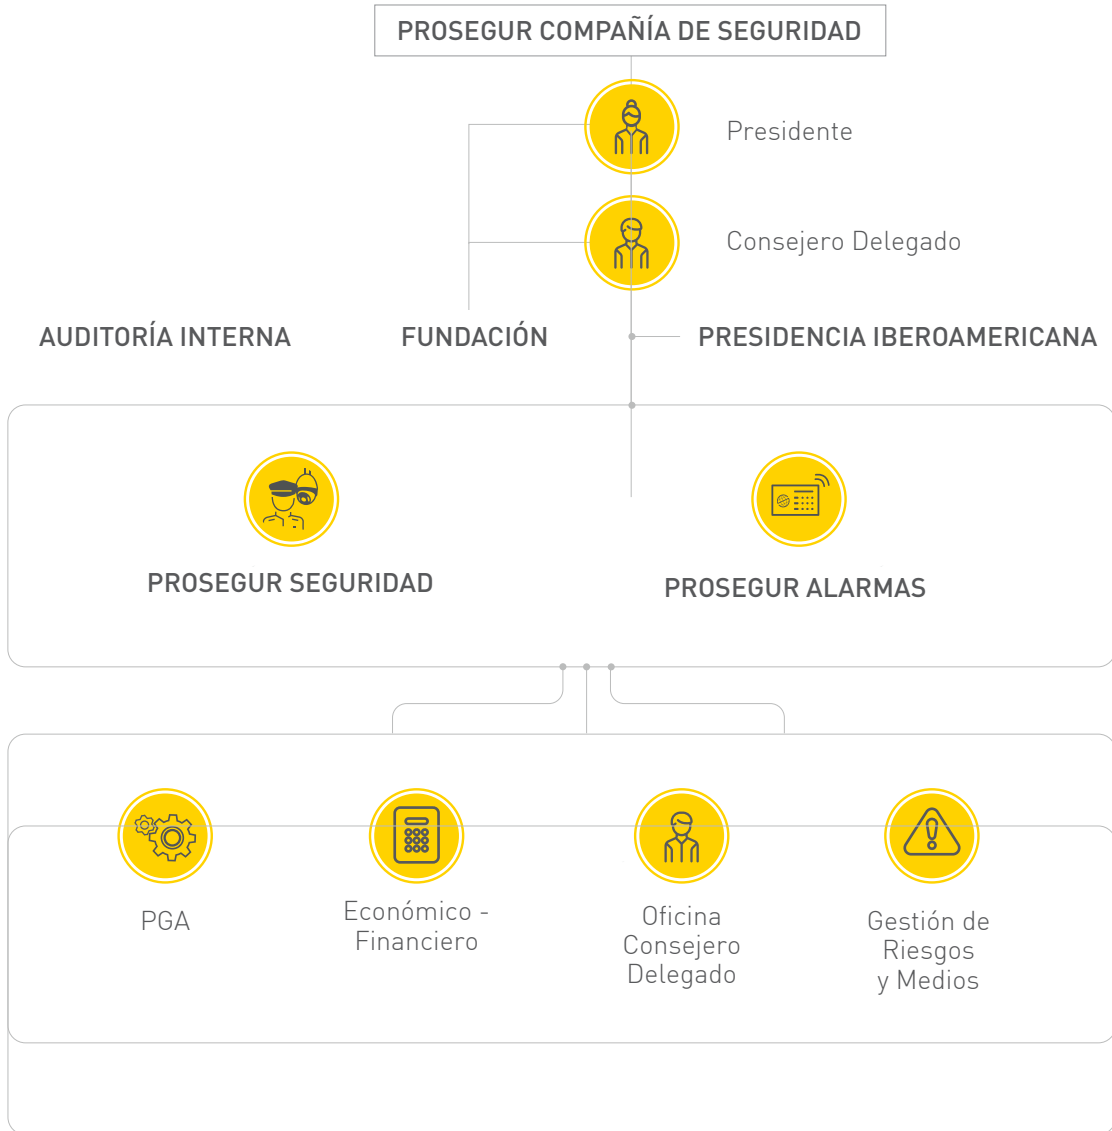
PROSEGUR COMPAÑÍA DE SEGURIDAD

Presidente

Consejero Delegado

AUDITORÍA INTERNA

FUNDACIÓN

PRESIDENCIA IBEROAMERICANA

PROSEGUR SEGURIDAD

PROSEGUR ALARMAS

PGA

Económico - Financiero

Oficina Consejero Delegado

Gestión de Riesgos y Medios